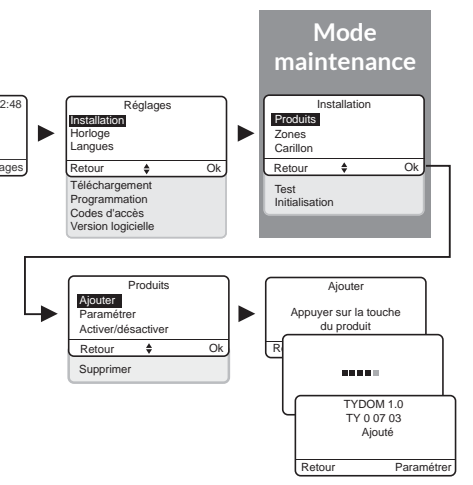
2:48

agages

Réglages
Installation
Horloge
Langues
Retour Ok
Téléchargement
Programmation
Codes d'accès
Version logicielle

Mode maintenance

Installation
Produits
Zones
Carillon
Retour Ok
Test
Initialisation

Produits
Ajouter
Paramétrer
Activer/désactiver
Retour Ok
Supprimer

Ajouter
Appuyer sur la touche du produit
R

TYDOM 1.0
TY 0 07 03
Ajouté
Retour Paramétrer